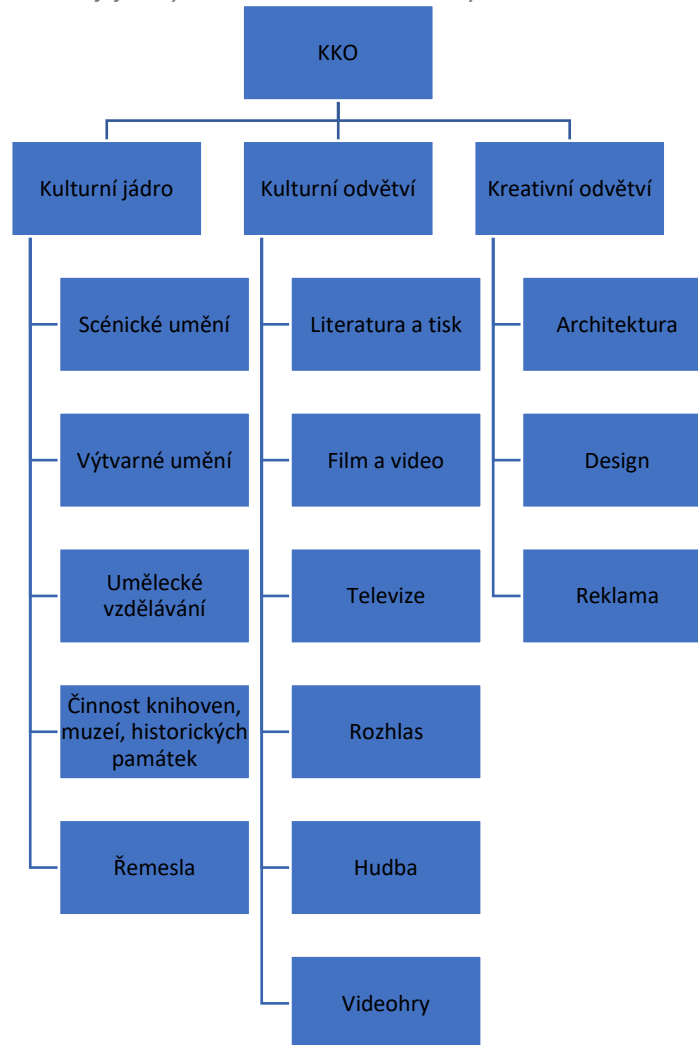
KKO

Kulturní jádro

Scénické umění

Výtvarné umění

Umělecké vzdělávání

Činnost knihoven, muzeí, historických památek

Řemesla

Kulturní odvětví

Literatura a tisk

Film a video

Televize

Rozhlas

Hudba

Videohry

Kreativní odvětví

Architektura

Design

Reklama